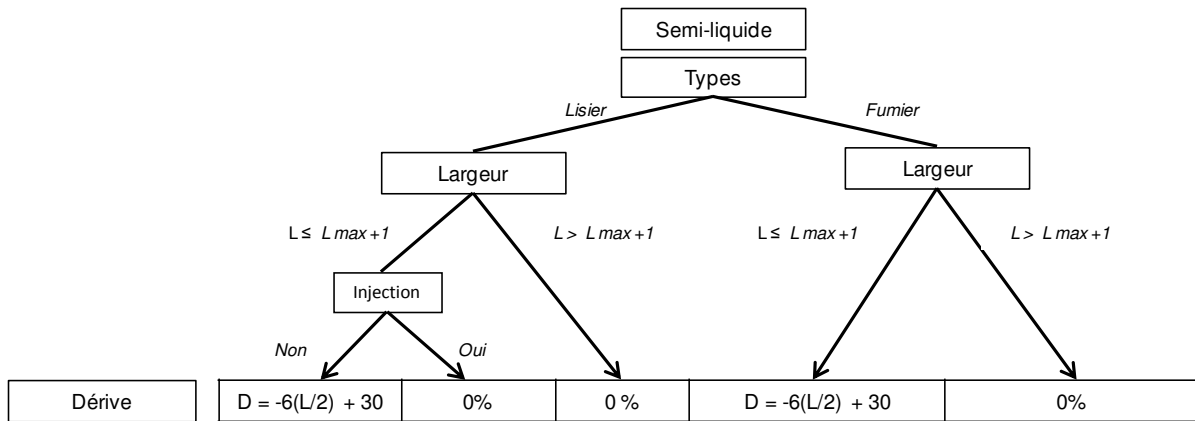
Semi-liquide

Types

Lisier

Fumier

Largeur

Largeur

$L \leq L max+1$

$L > L max+1$

$L \leq L max+1$

$L > L max+1$

Injection

Non

Oui

| Dérive | D = -6(L/2) + 30 | 0% | 0 % | D = -6(L/2) + 30 | 0% |
|---|---|---|---|---|---|